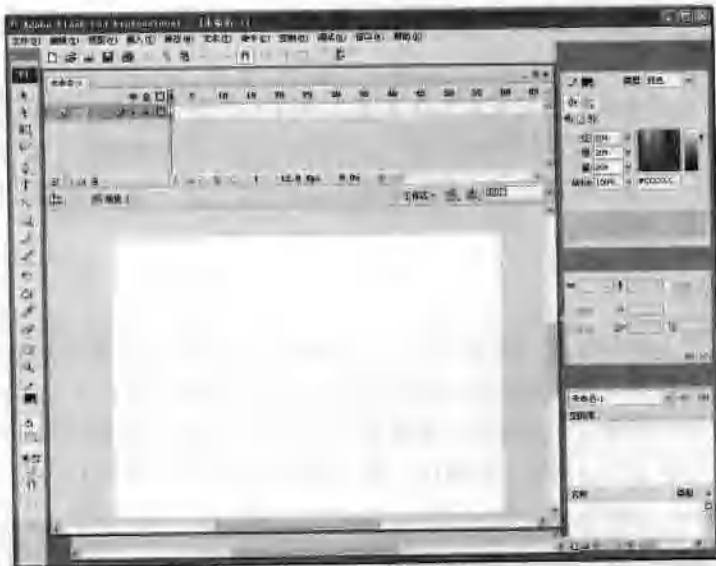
Adobe Flash CS3 Professional - [未命名-1]

文件(F) 编辑(E) 视图(V) 插入(I) 修改(M) 文本(T) 命令(C) 控制(O) 调试(D) 窗口(W) 帮助(H)

未命名-1

5 10 15 20 25 30 35 40 45 50 55 60 65

12.0 fps 0.0s

场景 1

工作区 100%

类型: 纯色

红: 0%
绿: 0%
蓝: 0%
Alpha: 100%
#000000

未命名-1

名称 类型